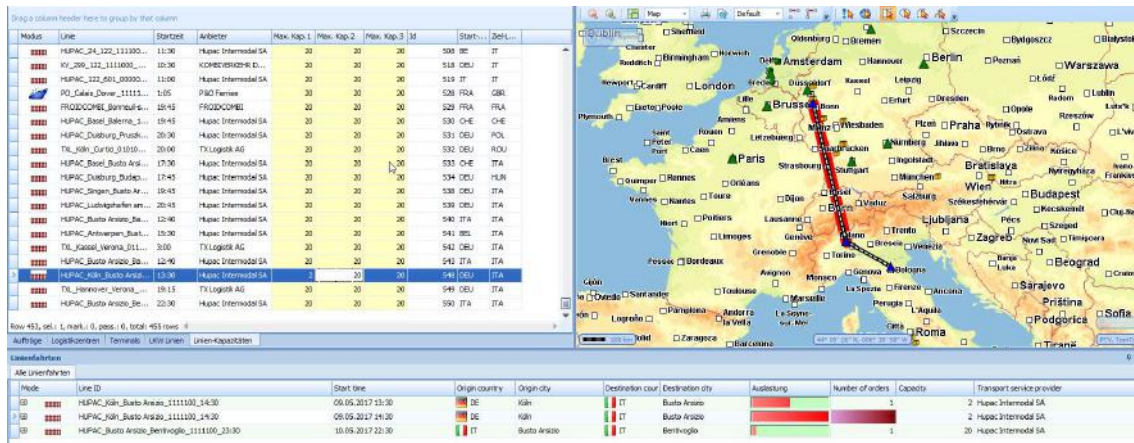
Drag a column header here to group by that column

| Modus | Linie | Startzeit | Anbieter | Max. Kap. 1 | Max. Kap. 2 | Max. Kap. 3 | Id | Start... | Zielt... |
|---|---|---|---|---|---|---|---|---|---|
| | HUPAC_24_122_111100... | 11:30 | Hupac Intermodal SA | 20 | 20 | 20 | 508 | BE | IT |
| | KV_299_122_1111000_... | 10:30 | KOMBIVERKEHR D... | 30 | 30 | 30 | 518 | DEU | IT |
| | HUPAC_122_601_00000... | 11:00 | Hupac Intermodal SA | 30 | 30 | 30 | 519 | IT | IT |
| | PO_Calais_Dover_11111... | 1:05 | P&O Ferries | 30 | 30 | 30 | 528 | FRA | GBR |
| | FROIDCOMBI_Bonneuil-s... | 19:45 | FROIDCOMBI | 20 | 20 | 20 | 529 | FRA | FRA |
| | HUPAC_Basel_Balerna_1... | 19:45 | Hupac Intermodal SA | 30 | 30 | 30 | 530 | CHE | CHE |
| | HUPAC_Duisburg_Pruszk... | 20:30 | Hupac Intermodal SA | 30 | 30 | 30 | 531 | DEU | POL |
| | TXL_Köln_Curtici_01010... | 20:00 | TX Logistik AG | 20 | 20 | 20 | 532 | DEU | ROU |
| | HUPAC_Basel_Busto Arsi... | 17:30 | Hupac Intermodal SA | 30 | 30 | 30 | 533 | CHE | ITA |
| | HUPAC_Duisburg_Budap... | 17:45 | Hupac Intermodal SA | 20 | 20 | 20 | 534 | DEU | HUN |
| | HUPAC_Singen_Busto Ar... | 19:45 | Hupac Intermodal SA | 30 | 30 | 30 | 538 | DEU | ITA |
| | HUPAC_Ludwigshafen am... | 20:45 | Hupac Intermodal SA | 30 | 30 | 30 | 539 | DEU | ITA |
| | HUPAC_Busto Arsizio_Ba... | 12:40 | Hupac Intermodal SA | 30 | 30 | 30 | 540 | ITA | ITA |
| | HUPAC_Antwerpen_Bust... | 15:30 | Hupac Intermodal SA | 30 | 30 | 30 | 541 | BEL | ITA |
| | TXL_Kassel_Verona_011... | 3:00 | TX Logistik AG | 20 | 20 | 20 | 542 | DEU | ITA |
| | HUPAC_Busto Arsizio_Ba... | 12:40 | Hupac Intermodal SA | 30 | 30 | 30 | 543 | ITA | ITA |
| | HUPAC_Köln_Busto Arsiz... | 13:30 | Hupac Intermodal SA | 2 | 20 | 20 | 548 | DEU | ITA |
| | TXL_Hannover_Verona_... | 19:15 | TX Logistik AG | 20 | 20 | 20 | 549 | DEU | ITA |
| | HUPAC_Busto Arsizio_Be... | 22:30 | Hupac Intermodal SA | 30 | 30 | 30 | 550 | ITA | ITA |

Row 453, sel.: 1, mark.: 0, pass.: 0, total: 455 rows

Aufträge | Logistikzentren | Terminals | LKW Linien | Linien-Kapazitäten

Map | Default

Dublin Sheffield Oldenburg Bremen Szczecin Bydgoszcz Białystok Chester Birmingham Norwich Amsterdam Hannover Berlin Poznań Warszawa Reddich Newport Cardiff London Breda Düsseldorf Kassel Leipzig Łódź Lille Brussel Bonn Erfurt Dresden Radom Lublin Exeter Poole Opole Łuck Plymouth Amiens Mainz Wiesbaden Plzeň Praha Rybnik Ostrava Rzeszów Rouen Letzebuerg Nürnberg Jihlava Brno Žilina Košice Saint Peter Port Caen Paris Saarbrücken Brest Strasbourg Ingolstadt Bratislava Stuttgart Nyíregyháza Quimper Rennes Orléans München Wien Nitra Vannes Nantes Tours Dijon Bern Vaduz Salzburg Székesfehérvár Budapest Niort Poitiers Lausanne Ljubljana Pécs Kecskemét Cluj-Na Limoges Genève Trento Zagreb Szeged Novi Sad Timișoara Grenoble Brescia Venezia Pessac Bordeaux Torino Banja Luka Beograd Avignon Genova Bologna Craiova Monaco Gijón Toulouse La Spezia Firenze Ancona Sarajevo Oviedo Santander Marseille Perugia L'Aquila Priština Pamplona Andorra la Vella La Seyne-sur-Mer Podgorica Sofia Logroño Roma Zaragoza Barcelona Tirana

Linienfahrten

Alle Linienfahrten

| Mode | Line ID | Start time | Origin country | Origin city | Destination country | Destination city | Auslastung | Number of orders | Capacity | Transport service provider |
|---|---|---|---|---|---|---|---|---|---|---|
| | HUPAC_Köln_Busto Arsizio_1111100_13:30 | 09.05.2017 13:30 | DE | Köln | IT | Busto Arsizio | | 1 | 2 | Hupac Intermodal SA |
| | HUPAC_Köln_Busto Arsizio_1111100_14:30 | 09.05.2017 14:30 | DE | Köln | IT | Busto Arsizio | | 1 | 2 | Hupac Intermodal SA |
| | HUPAC_Busto Arsizio_Bentivoglio_1111100_22:30 | 10.05.2017 22:30 | IT | Busto Arsizio | IT | Bentivoglio | | 1 | 20 | Hupac Intermodal SA |